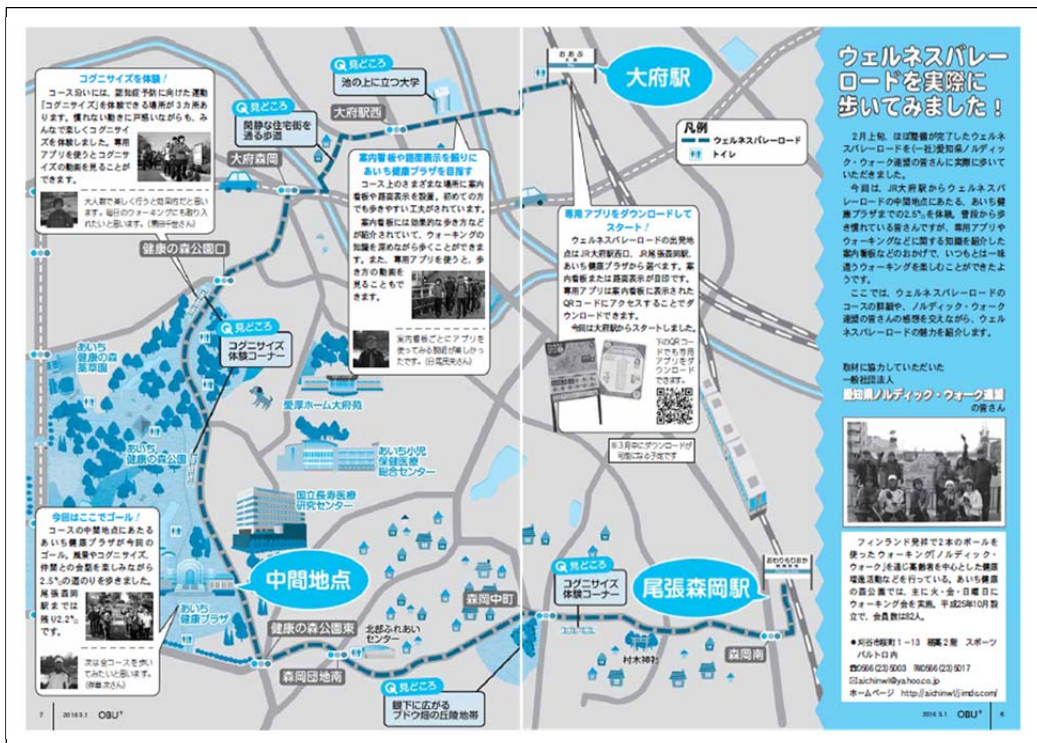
コグニサイズを体験！
コース沿いには、認知症予防に向けた運動「コグニサイズ」を体験できる場所が3カ所あります。慣れない動きに戸惑いながらも、みんなで楽しくコグニサイズを体験しました。専用アプリを使うとコグニサイズの動画を見ることができます。

大人数で楽しく行うと効果的だと思います。毎日のウォーキングにも取り入れたいと思います。(隈田千世さん)

見どころ
池の上に立つ大学

見どころ
閑静な住宅街を通る歩道

大府駅西

大府森岡

案内看板や路面表示を頼りにあいち健康プラザを目指す
コース上のさまざまな場所に案内看板や路面表示を設置。初めての方でも歩きやすい工夫がされています。
案内看板には効果的な歩き方などが紹介されていて、ウォーキングの知識を深めながら歩くことができます。また、専用アプリを使うと、歩き方の動画を見ることもできます。

案内看板ごとにアプリを使ってみる期待が楽しかったです。(田尾芳夫さん)

健康の森公園口

見どころ
コグニサイズ体験コーナー

あいち健康の森薬草園

愛厚ホーム大府苑

あいち健康の森公園

あいち小児保健医療総合センター

国立長寿医療研究センター

今回はここでゴール！
コースの中間地点にあたるあいち健康プラザが今回のゴール。風景やコグニサイズ、休憩との会話を楽しみながら2.5㌔の道のりを歩きました。尾張森岡駅までは残り2.2㌔です。

次は全コースを歩いてみたいと思います。(藤森茂さん)

中間地点

あいち健康プラザ

健康の森公園東

北部ふれあいセンター

森岡中町

森岡団地南

見どころ
眼下に広がるブドウ畑の丘陵地帯

7 2016.3.1 OBU+

おおぶ

大府駅

凡例
ウェルネスバレーロード
トイレ

専用アプリをダウンロードしてスタート！
ウェルネスバレーロードの出発地点はJR大府駅西口、JR尾張森岡駅、あいち健康プラザから選べます。案内看板または路面表示が目印です。専用アプリは案内看板に表示されたQRコードにアクセスすることでダウンロードできます。
今回は大府駅からスタートしました。

下のQRコードからも専用アプリをダウンロードできます。

※3月中にダウンロードが可能になる予定です

見どころ
コグニサイズ体験コーナー

尾張森岡駅

おわりもりおか

村木神社

森岡南

ウェルネスバレーロードを実際に歩いてみました！

2月上旬、ほぼ整備が完了したウェルネスバレーロードを(一社)愛知県ノルディック・ウォーク連盟の皆さんに実際に歩いていただきました。
今回は、JR大府駅からウェルネスバレーロードの中間地点にあたる、あいち健康プラザまでの2.5㌔を体験。普段から歩き慣れている皆さんですが、専用アプリやウォーキングなどに関する知識を紹介した案内看板などのおかげで、いつもとは一味違うウォーキングを楽しむことができたようです。
ここでは、ウェルネスバレーロードのコースの見所や、ノルディック・ウォーク連盟の皆さんの感想を交えながら、ウェルネスバレーロードの魅力を紹介します。

取材に協力していただいた
一般社団法人
愛知県ノルディック・ウォーク連盟
の皆さん

フィンランド発祥で2本のポールを使ったウォーキング「ノルディック・ウォーク」を通じ高齢者の健康維持・環境活動などを行っている。あいち健康の森公園では、主に火・金・日曜日にウォーキング会を実施。平成25年10月設立、会員数は82人。

●刈谷市桜町1-13　昭高2階　スポーツパルト内
☎0566(23)5003　FAX0566(23)5017
✉aichinwl@yahoo.co.jp
ホームページ　http://aichinwl.jimdo.com/

2016.3.1 OBU+ 6